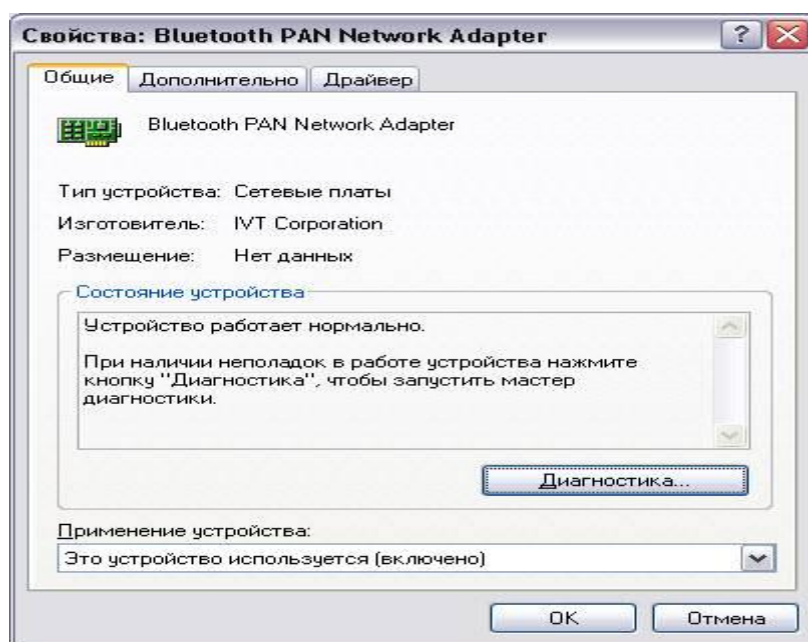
Свойства: Bluetooth PAN Network Adapter

Общие | Дополнительно | Драйвер

Bluetooth PAN Network Adapter

Тип устройства: Сетевые платы

Изготовитель: IVT Corporation

Размещение: Нет данных

Состояние устройства

Устройство работает нормально.

При наличии неполадок в работе устройства нажмите кнопку "Диагностика", чтобы запустить мастер диагностики.

Диагностика...

Применение устройства:

Это устройство используется (включено)

OK | Отмена